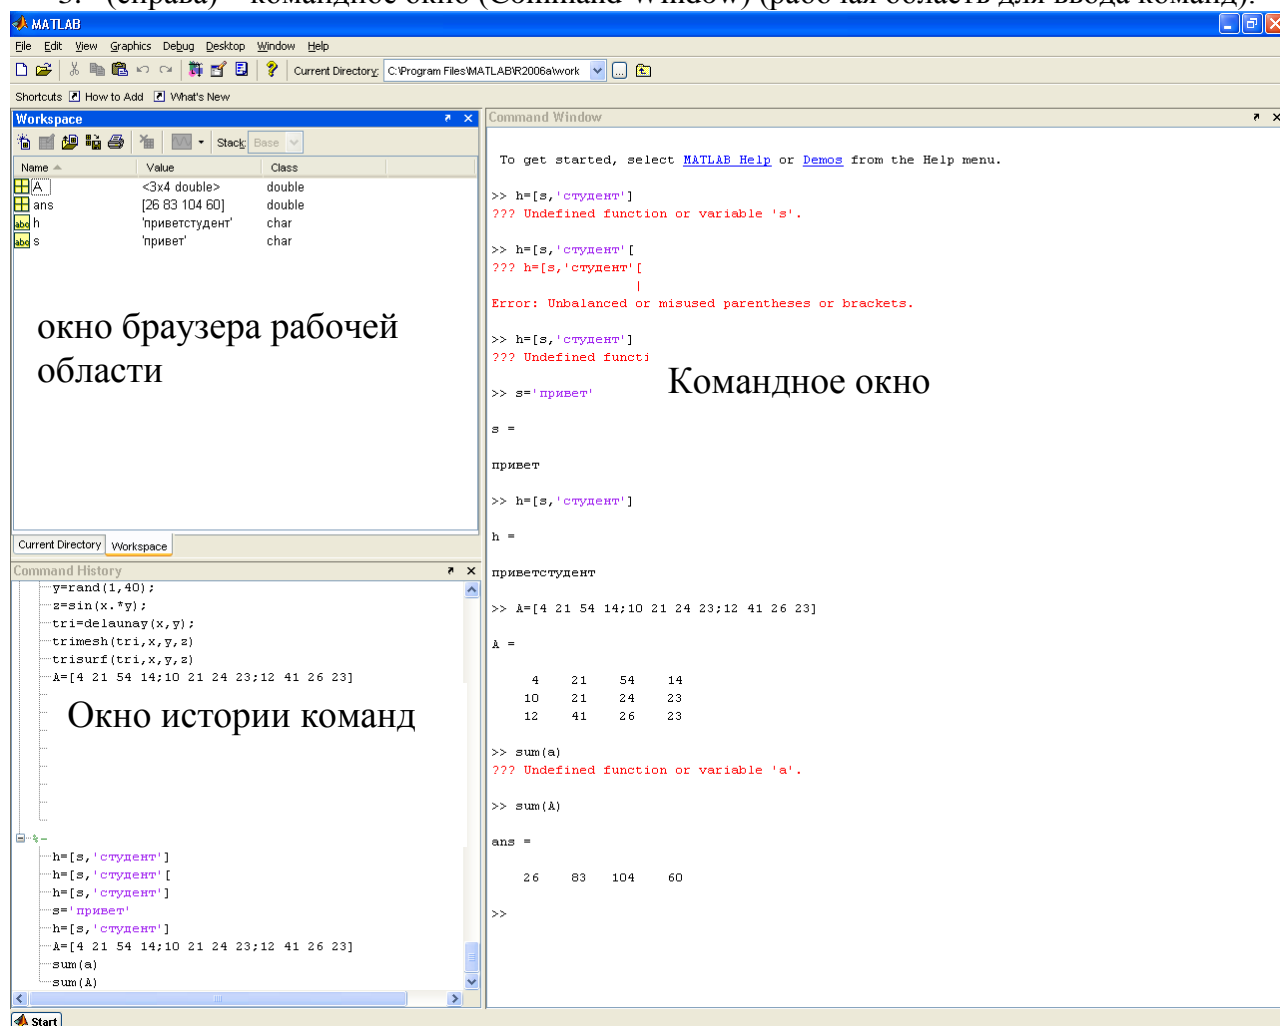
MATLAB

File Edit View Graphics Debug Desktop Window Help

Current Directory: C:\Program Files\MATLAB\R2006a\work

Shortcuts How to Add What's New

Workspace

Stack: Base

| Name | Value | Class |
|---|---|---|
| A | <3x4 double> | double |
| ans | [26 83 104 60] | double |
| h | 'приветстудент' | char |
| s | 'привет' | char |

окно браузера рабочей области

Current Directory Workspace

Command History

y=rand(1,40);
z=sin(x.*y);
tri=delaunay(x,y);
trimesh(tri,x,y,z)
trisurf(tri,x,y,z)
A=[4 21 54 14;10 21 24 23;12 41 26 23]

Окно истории команд

%-
h=[s,'студент']
h=[s,'студент'[
h=[s,'студент']
s='привет'
h=[s,'студент']
A=[4 21 54 14;10 21 24 23;12 41 26 23]
sum(a)
sum(A)

Command Window

To get started, select MATLAB Help or Demos from the Help menu.

>> h=[s,'студент']
??? Undefined function or variable 's'.

>> h=[s,'студент'[
??? h=[s,'студент'[
|
Error: Unbalanced or misused parentheses or brackets.

>> h=[s,'студент']
??? Undefined functi

Командное окно

>> s='привет'

s =

привет

>> h=[s,'студент']

h =

приветстудент

>> A=[4 21 54 14;10 21 24 23;12 41 26 23]

A =

| 4 | 21 | 54 | 14 |
|---|---|---|---|
| 10 | 21 | 24 | 23 |
| 12 | 41 | 26 | 23 |

>> sum(a)
??? Undefined function or variable 'a'.

>> sum(A)

ans =

26 83 104 60

>>

Start